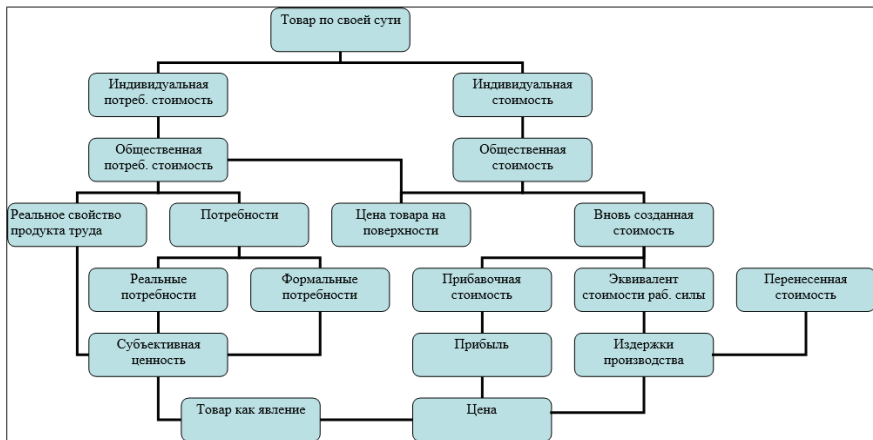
Товар по своей сути

Индивидуальная потреб. стоимость

Индивидуальная стоимость

Общественная потреб. стоимость

Общественная стоимость

Реальное свойство продукта труда

Потребности

Цена товара на поверхности

Вновь созданная стоимость

Реальные потребности

Формальные потребности

Прибавочная стоимость

Эквивалент стоимости раб. силы

Перенесенная стоимость

Субъективная ценность

Прибыль

Издержки производства

Товар как явление

Цена